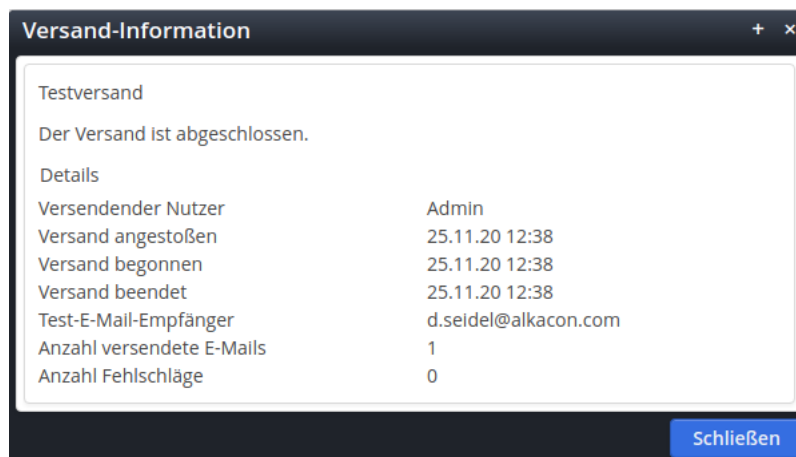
Versand-Information

+ ×

Testversand

Der Versand ist abgeschlossen.

Details

| | |
|---|---|
| Versendender Nutzer | Admin |
| Versand angestoßen | 25.11.20 12:38 |
| Versand begonnen | 25.11.20 12:38 |
| Versand beendet | 25.11.20 12:38 |
| Test-E-Mail-Empfänger | d.seidel@alkacon.com |
| Anzahl versendete E-Mails | 1 |
| Anzahl Fehlschläge | 0 |

Schließen